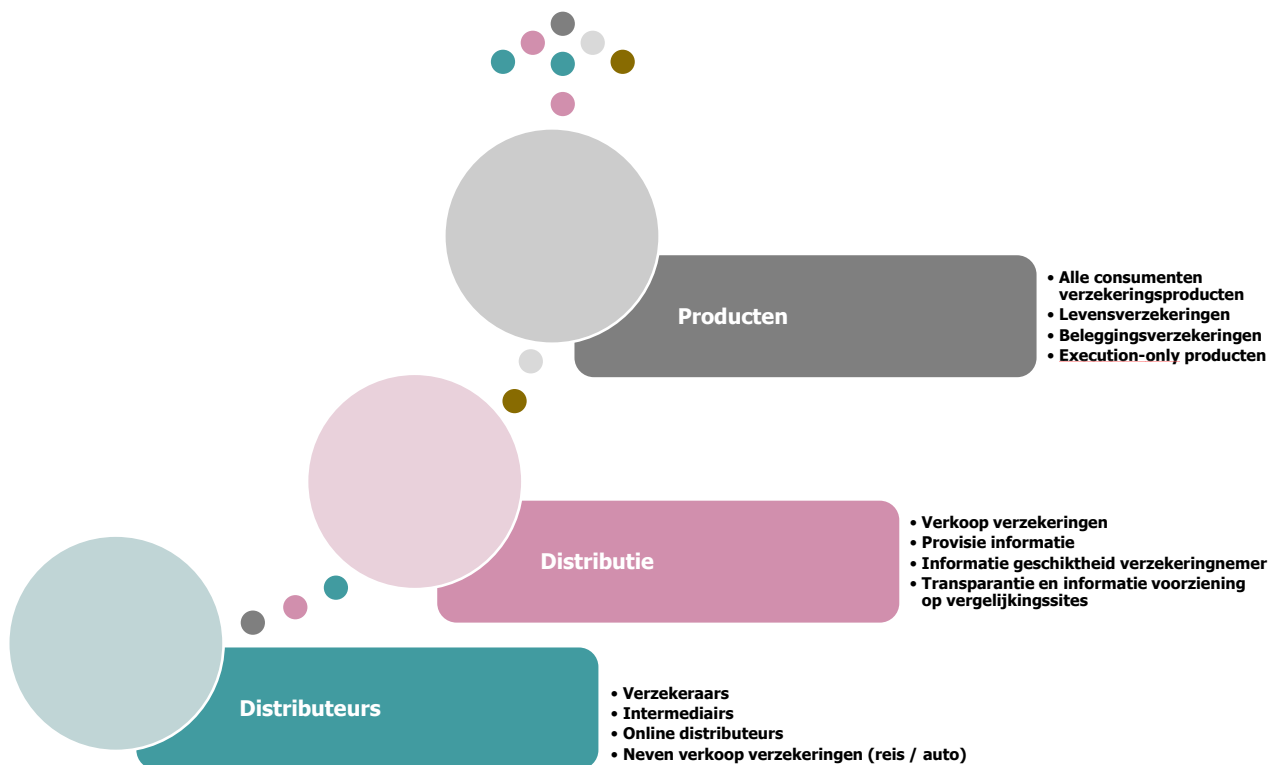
Producten

• Alle consumenten verzekeringsproducten
• Levensverzekeringen
• Beleggingsverzekeringen
• Execution-only producten

Distributie

• Verkoop verzekeringen
• Provisie informatie
• Informatie geschiktheid verzekeringnemer
• Transparantie en informatie voorziening op vergelijkingssites

Distributeurs

• Verzekeraars
• Intermediairs
• Online distributeurs
• Neven verkoop verzekeringen (reis / auto)